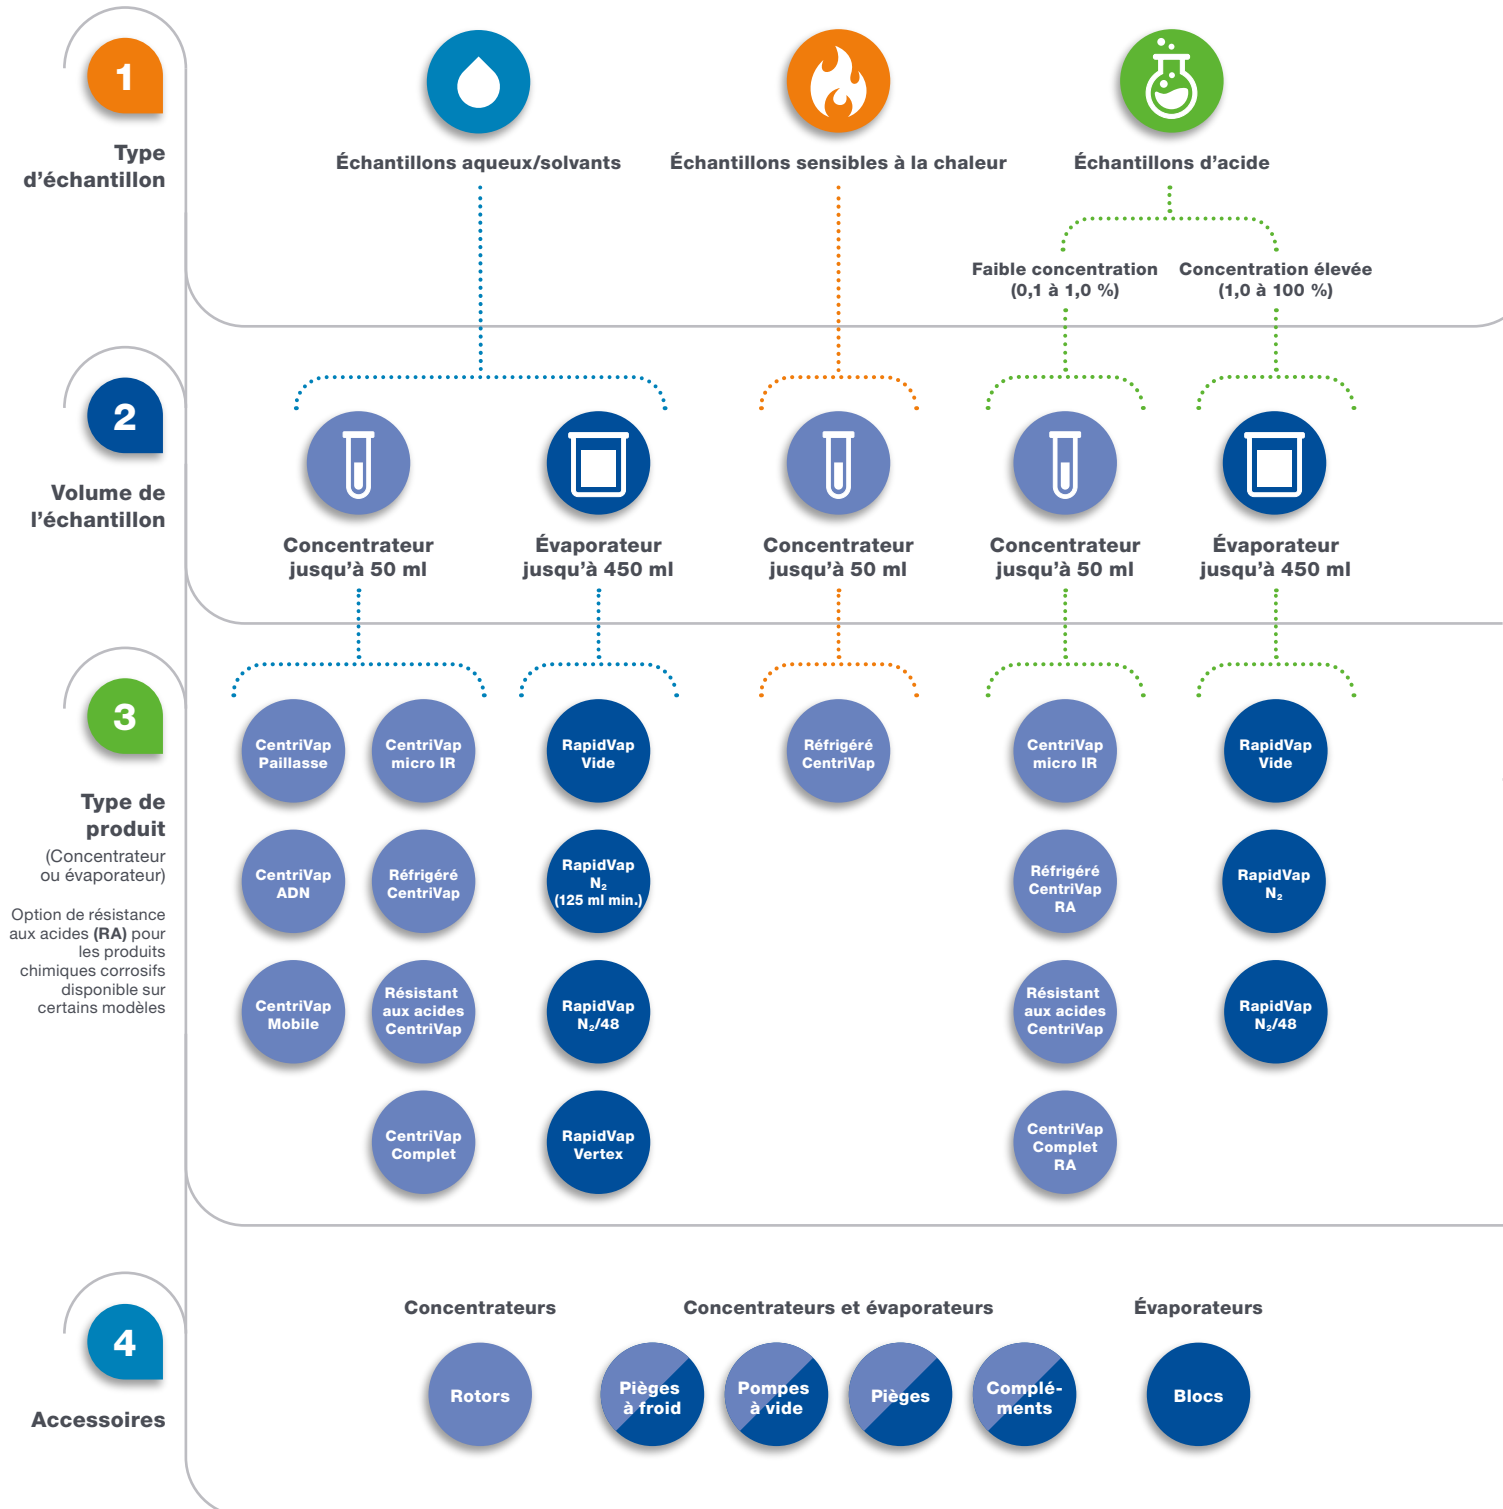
1

Type d'échantillon

Échantillons aqueux/solvants

Échantillons sensibles à la chaleur

Échantillons d'acide

Faible concentration (0,1 à 1,0 %)

Concentration élevée (1,0 à 100 %)

2

Volume de l'échantillon

Concentrateur jusqu'à 50 ml

Évaporateur jusqu'à 450 ml

Concentrateur jusqu'à 50 ml

Concentrateur jusqu'à 50 ml

Évaporateur jusqu'à 450 ml

3

Type de produit

(Concentrateur ou évaporateur)

Option de résistance aux acides **(RA)** pour les produits chimiques corrosifs disponible sur certains modèles

CentriVap Paillasse

CentriVap micro IR

CentriVap ADN

Réfrigéré CentriVap

CentriVap Mobile

Résistant aux acides CentriVap

CentriVap Complet

RapidVap Vide

RapidVap $N_2$ (125 ml min.)

RapidVap $N_2$/48

RapidVap Vertex

Réfrigéré CentriVap

CentriVap micro IR

Réfrigéré CentriVap RA

Résistant aux acides CentriVap

CentriVap Complet RA

RapidVap Vide

RapidVap $N_2$

RapidVap $N_2$/48

4

Accessoires

Concentrateurs

Concentrateurs et évaporateurs

Évaporateurs

Rotors

Pièges à froid

Pompes à vide

Pièges

Compléments

Blocs